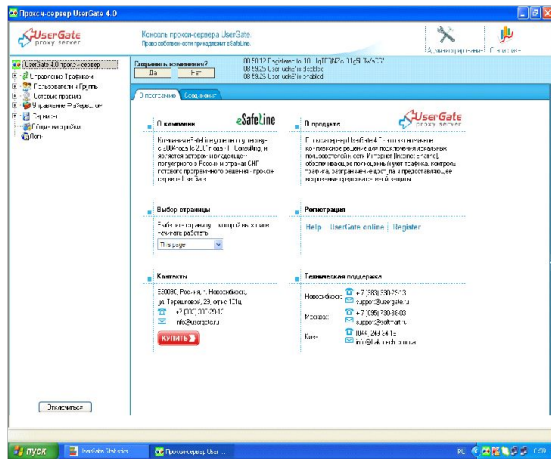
Прокси-сервер UserGate 4.0

UserGate proxy server

Консоль прокси-сервера UserGate
Правообладатель сети принадлежит eSafeLine.

Администрирование   Статистика

UserGate 4.0 прокси-сервер
Настройка Трафика
Пользователи и Группы
Сетевые правила
Управление Трафиком
Сервисы
Общие настройки
Логи

Сохранить изменения?
Да   Нет

08:50:12 Registration to 10.16 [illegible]
08:59:25 UserGate@ln enabled
08:59:25 UserGate@ln enabled

О программе   Соединения

О компании   eSafeLine

Компания eSafeLine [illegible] от компании eSafeLine в 2007 году. На базе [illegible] является лидером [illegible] в России и странах СНГ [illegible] программного обеспечения прокси-серверов.

О продукте   UserGate proxy server

Прокси-сервер UserGate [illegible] комплексное решение для подключения локальных пользователей к сети Интернет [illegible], обеспечивающее полный учет трафика, контроль трафика, ограничение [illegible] и предоставляющее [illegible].

Выбор страницы
Выберите страницу, которую вы хотите начинать работать
Главная

Регистрация
Help | UserGate online | Register

Контакты
630090, Россия, г. Новосибирск, ул. Терешковой, 29, офис 101
+7 (383) 330-25-13
info@usergate.ru
КУПИТЬ

Техническая поддержка
Новосибирск: +7 (383) 330-25-13 support@usergate.ru
Москва: +7 (495) 730-36-00 support@softmart.ru
Киев: (044) 249-34-15 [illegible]

Отключиться

пуск   UserGate Statistics   Прокси-сервер UserGate   RU   15:09